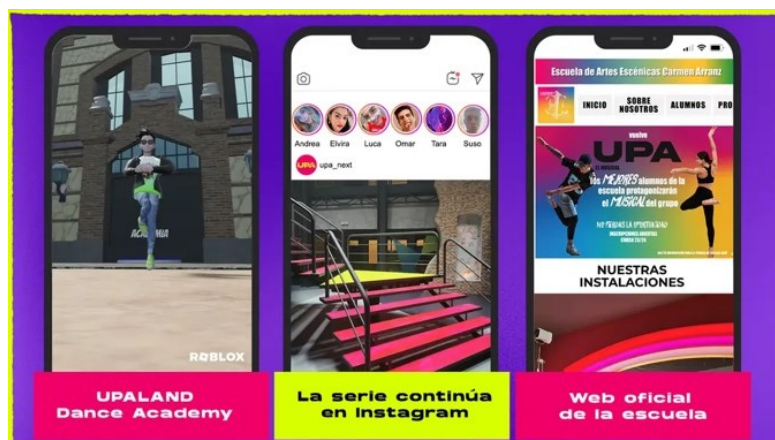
ACADEMIA

ROBLOX

UPALAND
Dance Academy

Andrea Elvira Luca Omar Tara Suso

UPA upa_next

La serie continúa
en Instagram

Escuela de Artes Escénicas Carmen Arranz

INICIO SOBRE NOSOTROS ALUMNOS PRO

vuelve
UPA
los MEJORES alumnos de la escuela protagonizarán el MUSICAL del grupo

NO PIERDAS LA OPORTUNIDAD
INSCRIPCIONES ABIERTAS
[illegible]

NUESTRAS
INSTALACIONES

Web oficial
de la escuela